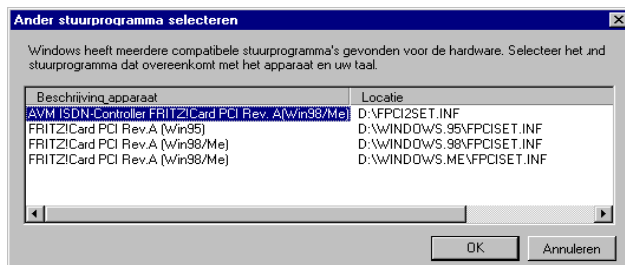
Ander stuurprogramma selecteren

Windows heeft meerdere compatibele stuurprogramma's gevonden voor de hardware. Selecteer het and stuurprogramma dat overeenkomt met het apparaat en uw taal.

| Beschrijving apparaat | Locatie |
|---|---|
| AVM ISDN-Controller FRITZ!Card PCI Rev. A(Win98/Me) | D:\FPCI2SET.INF |
| FRITZ!Card PCI Rev.A (Win95) | D:\WINDOWS.95\FPCISET.INF |
| FRITZ!Card PCI Rev.A (Win98/Me) | D:\WINDOWS.98\FPCISET.INF |
| FRITZ!Card PCI Rev.A (Win98/Me) | D:\WINDOWS.ME\FPCISET.INF |

OK

Annuleren